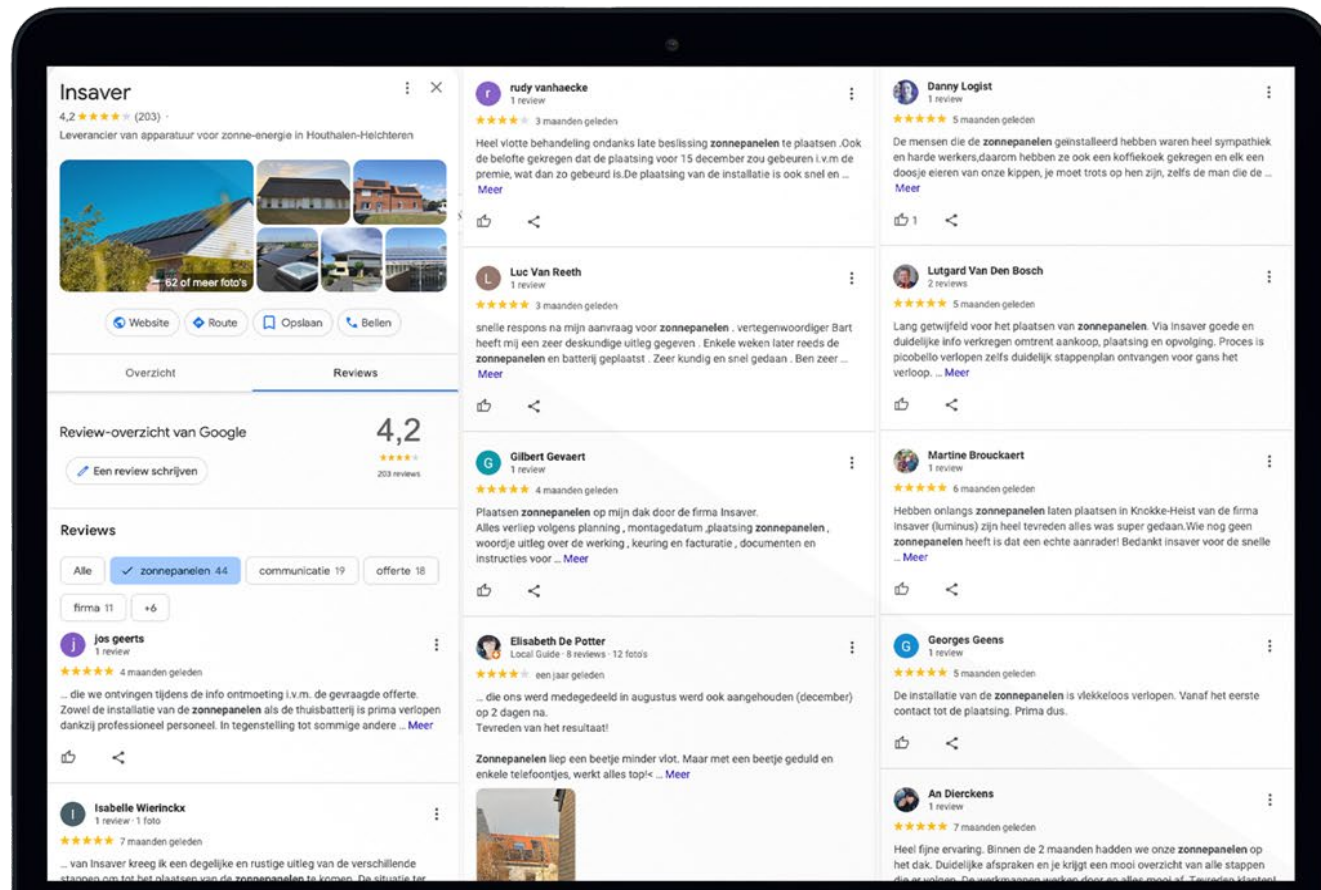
Insaver
4,2 ★★★★★ (203)
Leverancier van apparatuur voor zonne-energie in Houthalen-Helchteren

62 of meer foto's

Website Route Opslaan Bellen

Overzicht Reviews

Review-overzicht van Google
4,2
★★★★★
203 reviews
Een review schrijven

Reviews

Alle ✓ zonnepanelen 44 communicatie 19 offerte 18
firma 11 +6

jos geerts
1 review
★★★★★ 4 maanden geleden
... die we ontvingen tijdens de info ontmoeting i.v.m. de gevraagde offerte. Zowel de installatie van de zonnepanelen als de thuisbatterij is prima verlopen dankzij professioneel personeel. In tegenstelling tot sommige andere ... Meer

Isabelle Wierinckx
1 review · 1 foto
★★★★★ 7 maanden geleden
... van Insaver kreeg ik een degelijke en rustige uitleg van de verschillende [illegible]

rudy vanhaecke
1 review
★★★★★ 3 maanden geleden
Heel vlotte behandeling ondanks late beslissing zonnepanelen te plaatsen .Ook de belofte gekregen dat de plaatsing voor 15 december zou gebeuren i.v.m de premie, wat dan zo gebeurd is.De plaatsing van de installatie is ook snel en ... Meer

Luc Van Reeth
1 review
★★★★★ 3 maanden geleden
snelle respons na mijn aanvraag voor zonnepanelen . vertegenwoordiger Bart heeft mij een zeer deskundige uitleg gegeven . Enkele weken later reeds de zonnepanelen en batterij geplaatst . Zeer kundig en snel gedaan . Ben zeer ... Meer

Gilbert Gevaert
1 review
★★★★★ 4 maanden geleden
Plaatsen zonnepanelen op mijn dak door de firma Insaver.
Alles verliep volgens planning , montagedatum ,plaatsing zonnepanelen , woordje uitleg over de werking , keuring en facturatie , documenten en instructies voor ... Meer

Elisabeth De Potter
Local Guide · 8 reviews · 12 foto's
★★★★★ een jaar geleden
... die ons werd medegedeeld in augustus werd ook aangehouden (december) op 2 dagen na.
Tevreden van het resultaat!

Zonnepanelen liep een beetje minder vlot. Maar met een beetje geduld en enkele telefoontjes, werkt alles top!< ... Meer

Danny Logist
1 review
★★★★★ 5 maanden geleden
De mensen die de zonnepanelen geinstalleerd hebben waren heel sympathiek en harde werkers,daarom hebben ze ook een koffiekoek gekregen en elk een doosje eieren van onze kippen, je moet trots op hen zijn, zelfs de man die de ... Meer
1

Lutgard Van Den Bosch
2 reviews
★★★★★ 5 maanden geleden
Lang getwijfeld voor het plaatsen van zonnepanelen. Via Insaver goede en duidelijke info verkregen omtrent aankoop, plaatsing en opvolging. Proces is picobello verlopen zelfs duidelijk stappenplan ontvangen voor gans het verloop. ... Meer

Martine Brouckaert
1 review
★★★★★ 6 maanden geleden
Hebben onlangs zonnepanelen laten plaatsen in Knokke-Heist van de firma Insaver (luminus) zijn heel tevreden alles was super gedaan.Wie nog geen zonnepanelen heeft is dat een echte aanrader! Bedankt insaver voor de snelle ... Meer

Georges Geens
1 review
★★★★★ 5 maanden geleden
De installatie van de zonnepanelen is vlekkeloos verlopen. Vanaf het eerste contact tot de plaatsing. Prima dus.

An Dierckens
1 review
★★★★★ 7 maanden geleden
Heel fijne ervaring. Binnen de 2 maanden hadden we onze zonnepanelen op het dak. Duidelijke afspraken en je krijgt een mooi overzicht van alle stappen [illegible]